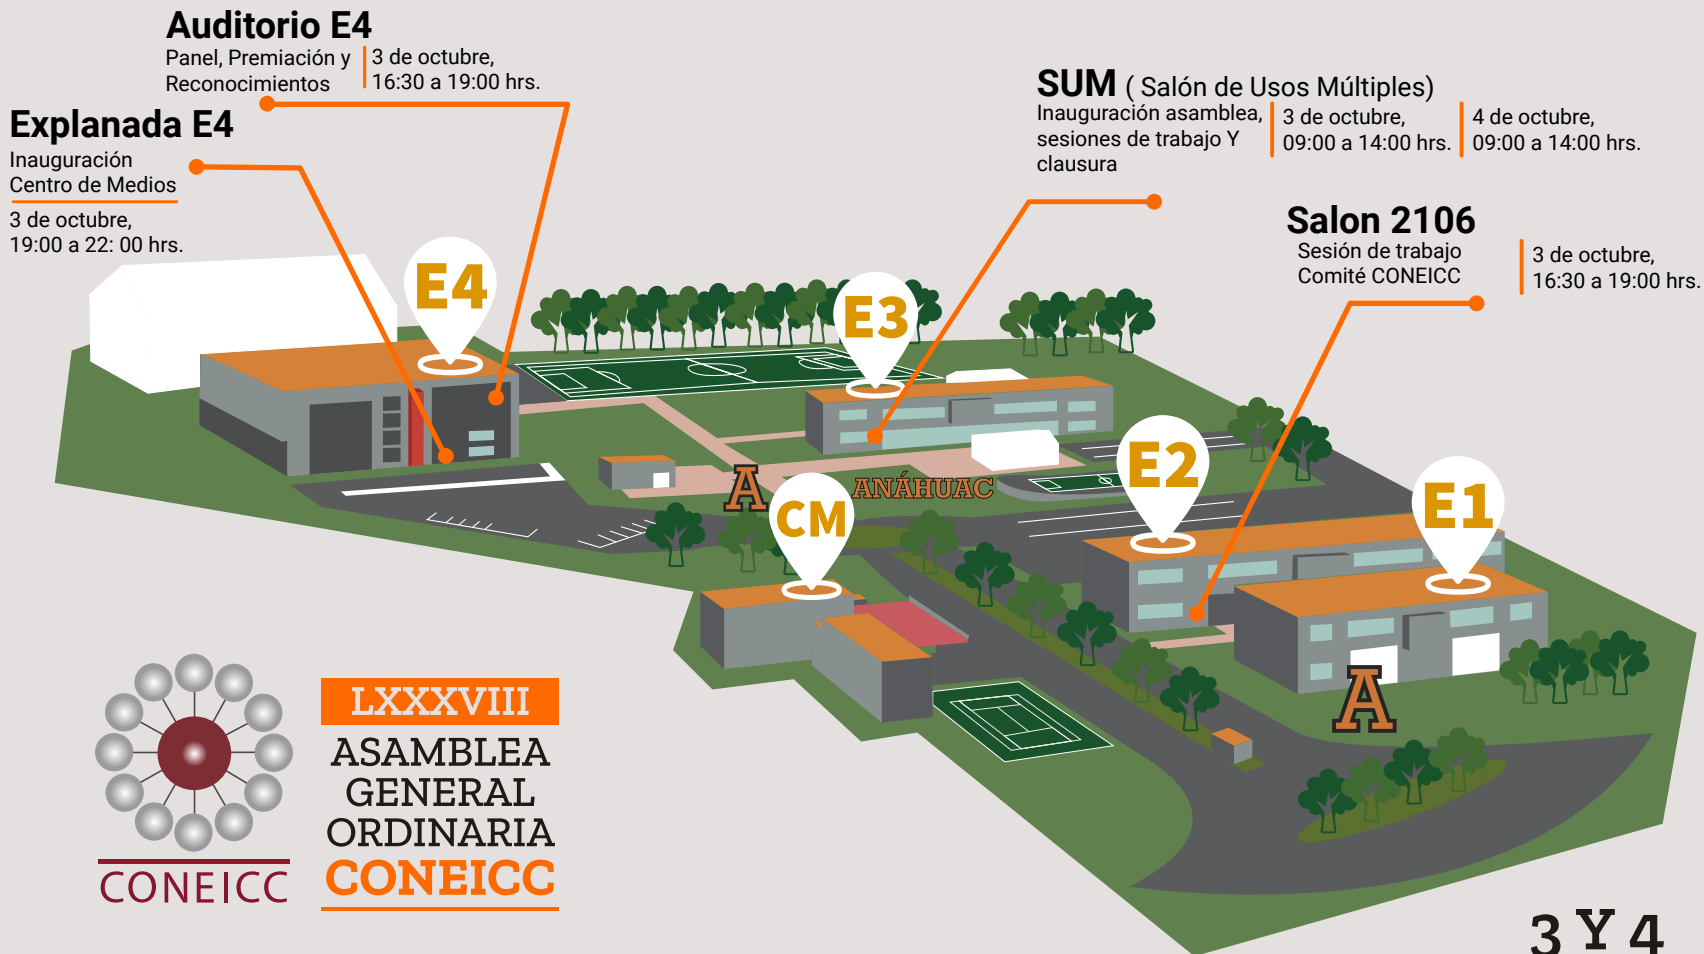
Auditorio E4
Panel, Premiación y Reconocimientos
3 de octubre, 16:30 a 19:00 hrs.

Explanada E4
Inauguración Centro de Medios
3 de octubre, 19:00 a 22: 00 hrs.

SUM ( Salón de Usos Múltiples)
Inauguración asamblea, sesiones de trabajo Y clausura
3 de octubre, 09:00 a 14:00 hrs.
4 de octubre, 09:00 a 14:00 hrs.

Salon 2106
Sesión de trabajo Comité CONEICC
3 de octubre, 16:30 a 19:00 hrs.

E4
E3
E2
E1
CM
A
ANÁHUAC
A

CONEICC
LXXXVIII
ASAMBLEA GENERAL ORDINARIA
CONEICC

3 Y 4